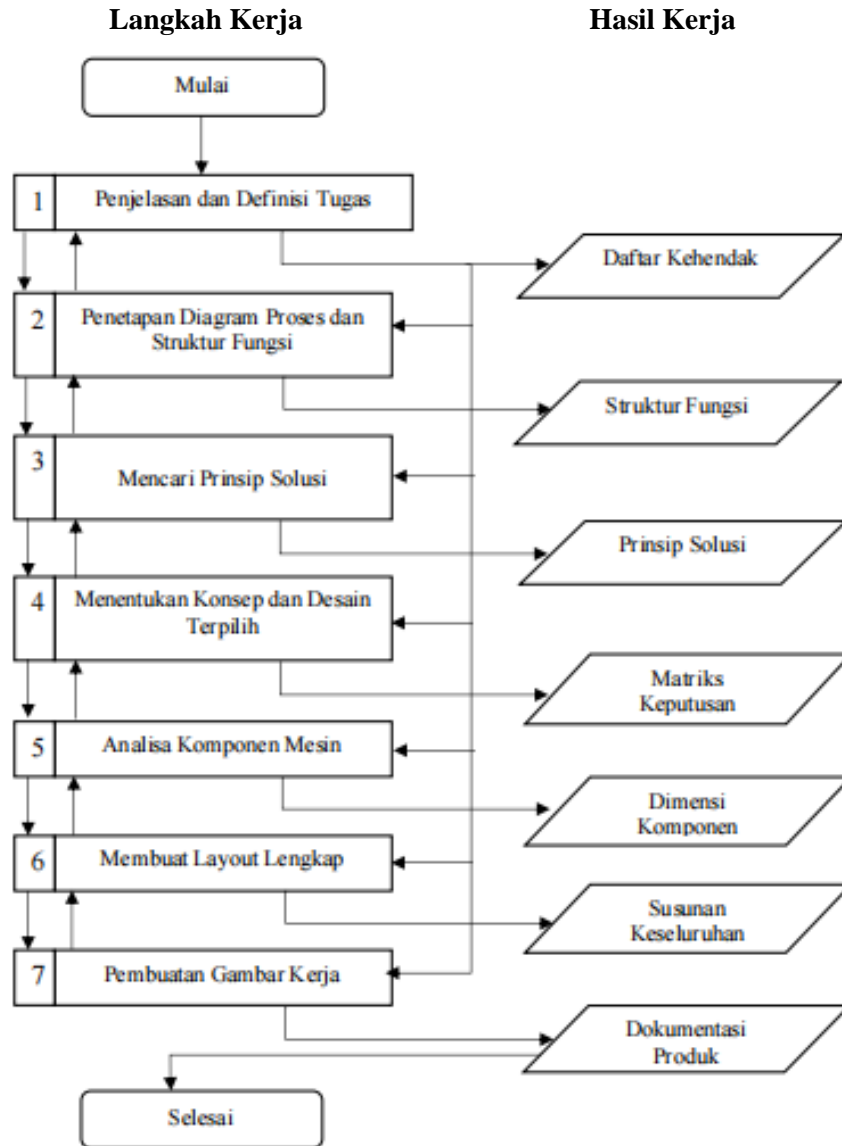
Langkah Kerja

Hasil Kerja

Mulai

1 Penjelasan dan Definisi Tugas

Daftar Kehendak

2 Penetapan Diagram Proses dan Struktur Fungsi

Struktur Fungsi

3 Mencari Prinsip Solusi

Prinsip Solusi

4 Menentukan Konsep dan Desain Terpilih

Matriks Keputusan

5 Analisa Komponen Mesin

Dimensi Komponen

6 Membuat Layout Lengkap

Susunan Keseluruhan

7 Pembuatan Gambar Kerja

Dokumentasi Produk

Selesai